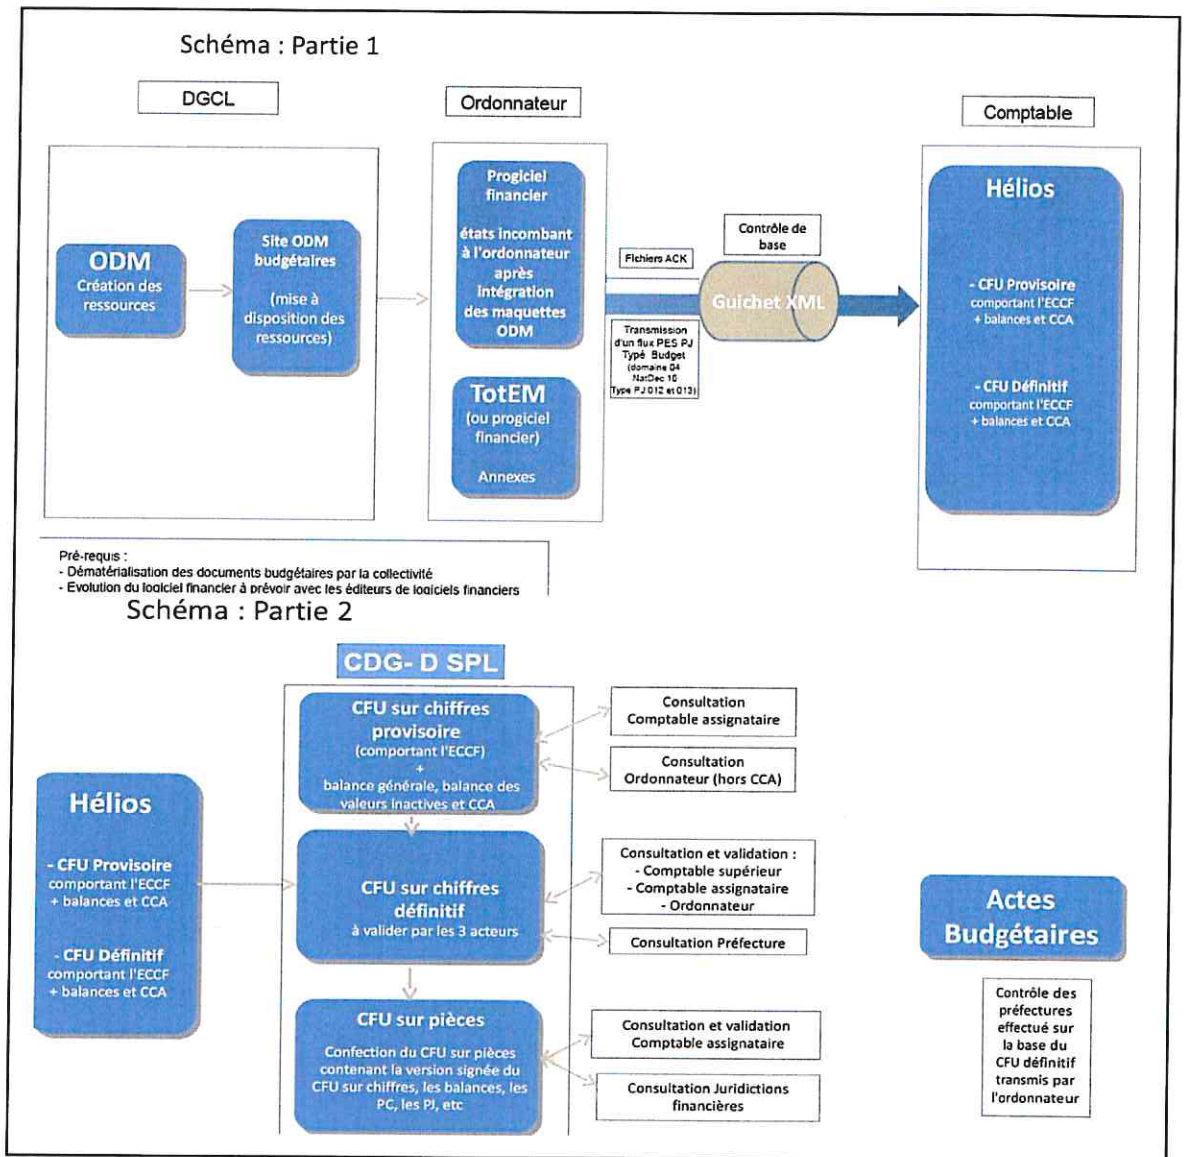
Schéma : Partie 1

DGCL

Ordonnateur

Comptable

ODM
Création des ressources

Site ODM budgétaires
(mise à disposition des ressources)

Progiciel financier
états incombant à l'ordonnateur après intégration des maquettes ODM

TotEM
(ou progiciel financier)
Annexes

Contrôle de base

Fichiers ACK

Guichet XML

Transmission d'un flux PES PJ Type Budget (domaine 04 NatDec 10 Type PJ 012 et 013)

Hélios

- CFU Provisoire comportant l'ECCF + balances et CCA

- CFU Définitif comportant l'ECCF + balances et CCA

Pré-requis :
- Dématérialisation des documents budgétaires par la collectivité
- Evolution du logiciel financier à prévoir avec les éditeurs de logiciels financiers

Schéma : Partie 2

CDG- D SPL

Hélios

- CFU Provisoire comportant l'ECCF + balances et CCA

- CFU Définitif comportant l'ECCF + balances et CCA

CFU sur chiffres provisoire
(comportant l'ECCF)
+
balance générale, balance des valeurs inactives et CCA

CFU sur chiffres définitif
à valider par les 3 acteurs

CFU sur pièces
Confection du CFU sur pièces contenant la version signée du CFU sur chiffres, les balances, les PC, les PJ, etc

Consultation Comptable assignataire

Consultation Ordonnateur (hors CCA)

Consultation et validation :
- Comptable supérieur
- Comptable assignataire
- Ordonnateur

Consultation Préfecture

Consultation et validation Comptable assignataire

Consultation Juridictions financières

Actes Budgétaires

Contrôle des préfectures effectué sur la base du CFU définitif transmis par l'ordonnateur